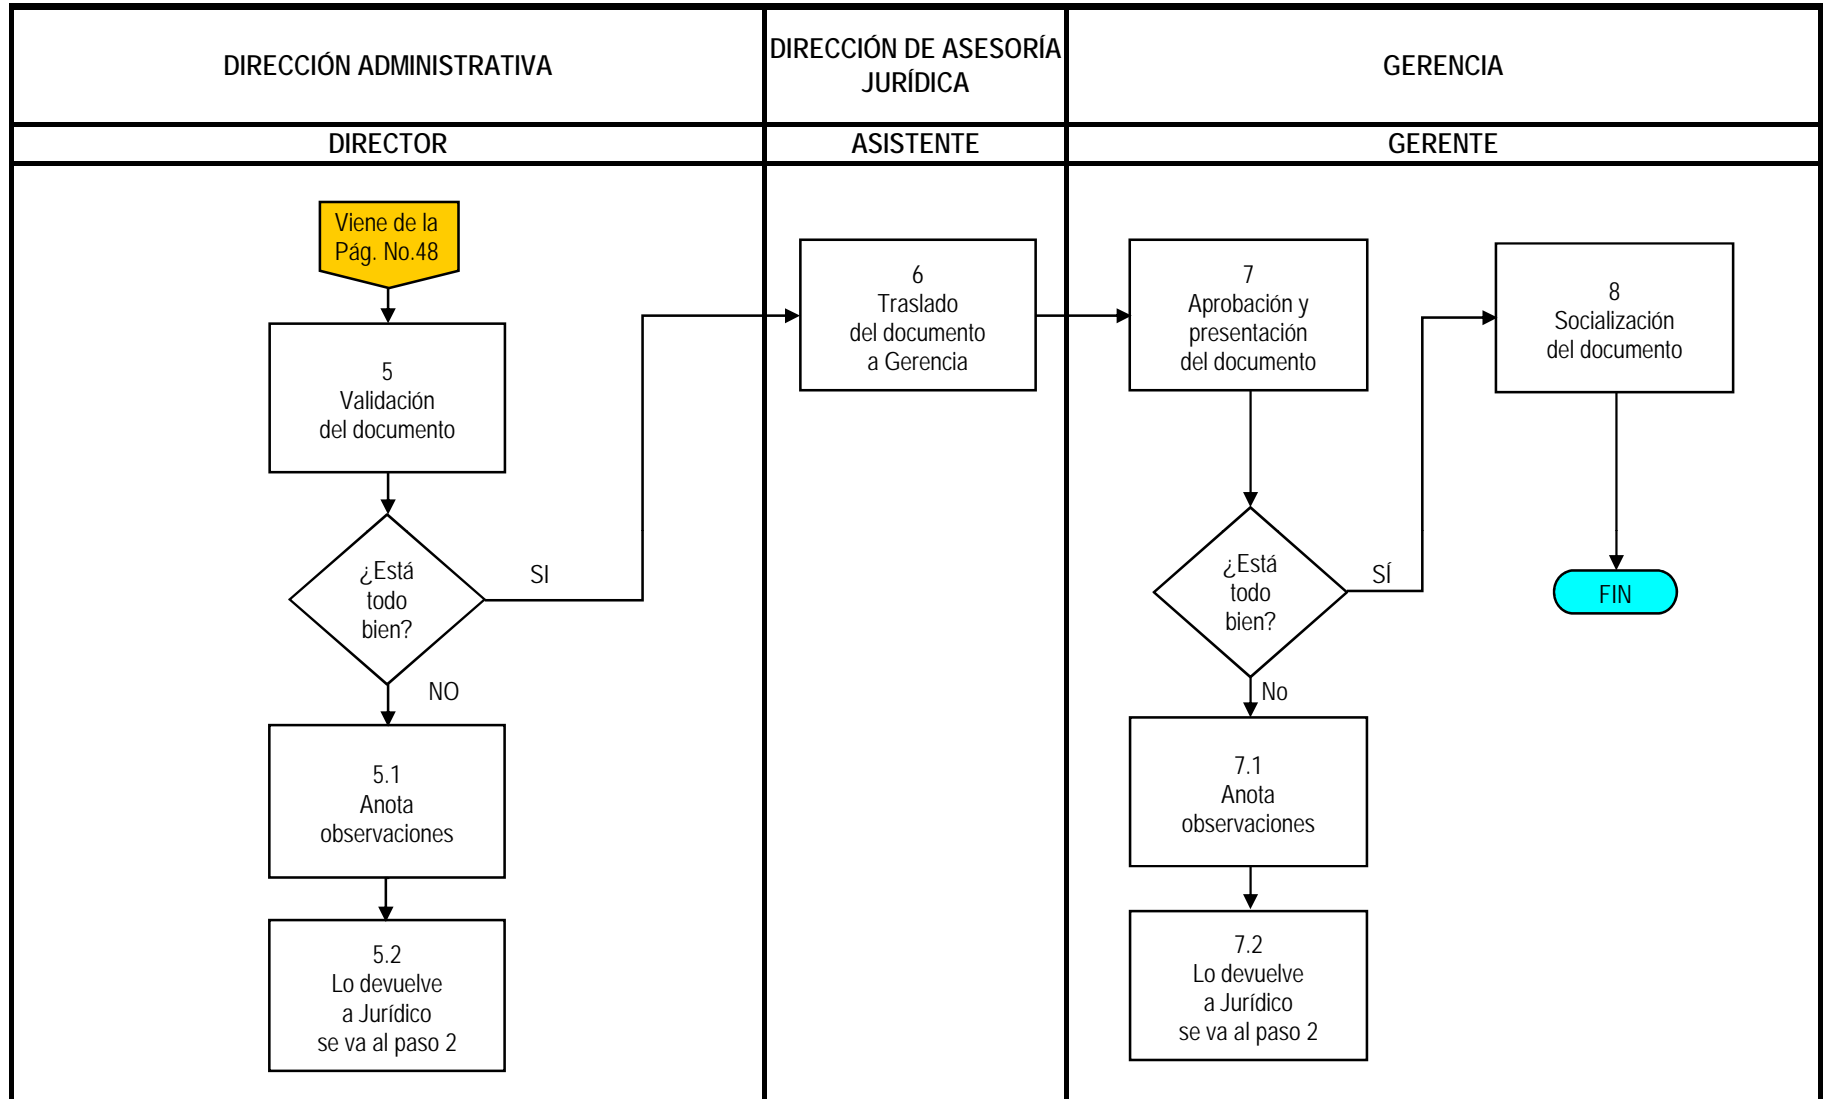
| DIRECCIÓN ADMINISTRATIVA | DIRECCIÓN DE ASESORÍA JURÍDICA | GERENCIA |
|---|---|---|
| DIRECTOR | ASISTENTE | GERENTE |

Viene de la Pág. No.48

5
Validación del documento

¿Está todo bien?

SI

NO

5.1
Anota observaciones

5.2
Lo devuelve a Jurídico se va al paso 2

6
Traslado del documento a Gerencia

7
Aprobación y presentación del documento

¿Está todo bien?

SÍ

No

7.1
Anota observaciones

7.2
Lo devuelve a Jurídico se va al paso 2

8
Socialización del documento

FIN